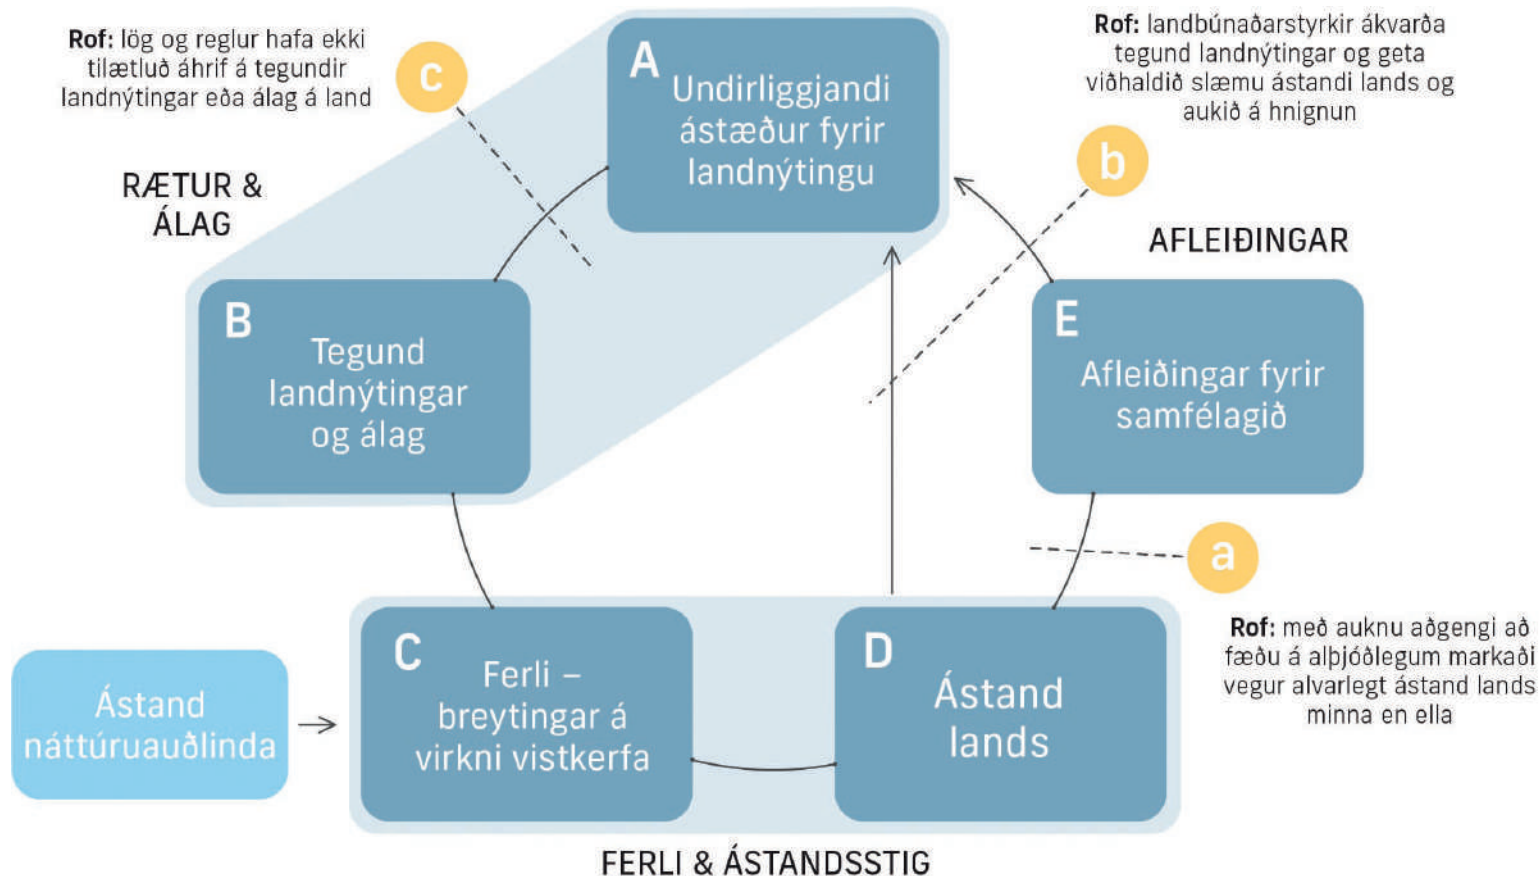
**Rof:** lög og reglur hafa ekki tilætluð áhrif á tegundir landnýtingar eða álag á land

c

A
Undirliggjandi ástæður fyrir landnýtingu

**Rof:** landbúnaðarstyrkir ákvarða tegund landnýtingar og geta viðhaldið slæmu ástandi lands og aukið á hnignun

b

RÆTUR & ÁLAG

AFLEIÐINGAR

B
Tegund landnýtingar og álag

E
Afleiðingar fyrir samfélagið

a

**Rof:** með auknu aðgengi að fæðu á alþjóðlegum markaði vegur alvarlegt ástand lands minna en ella

Ástand náttúruauðlinda

C
Ferli – breytingar á virkni vistkerfa

D
Ástand lands

FERLI & ÁSTANDSSTIG